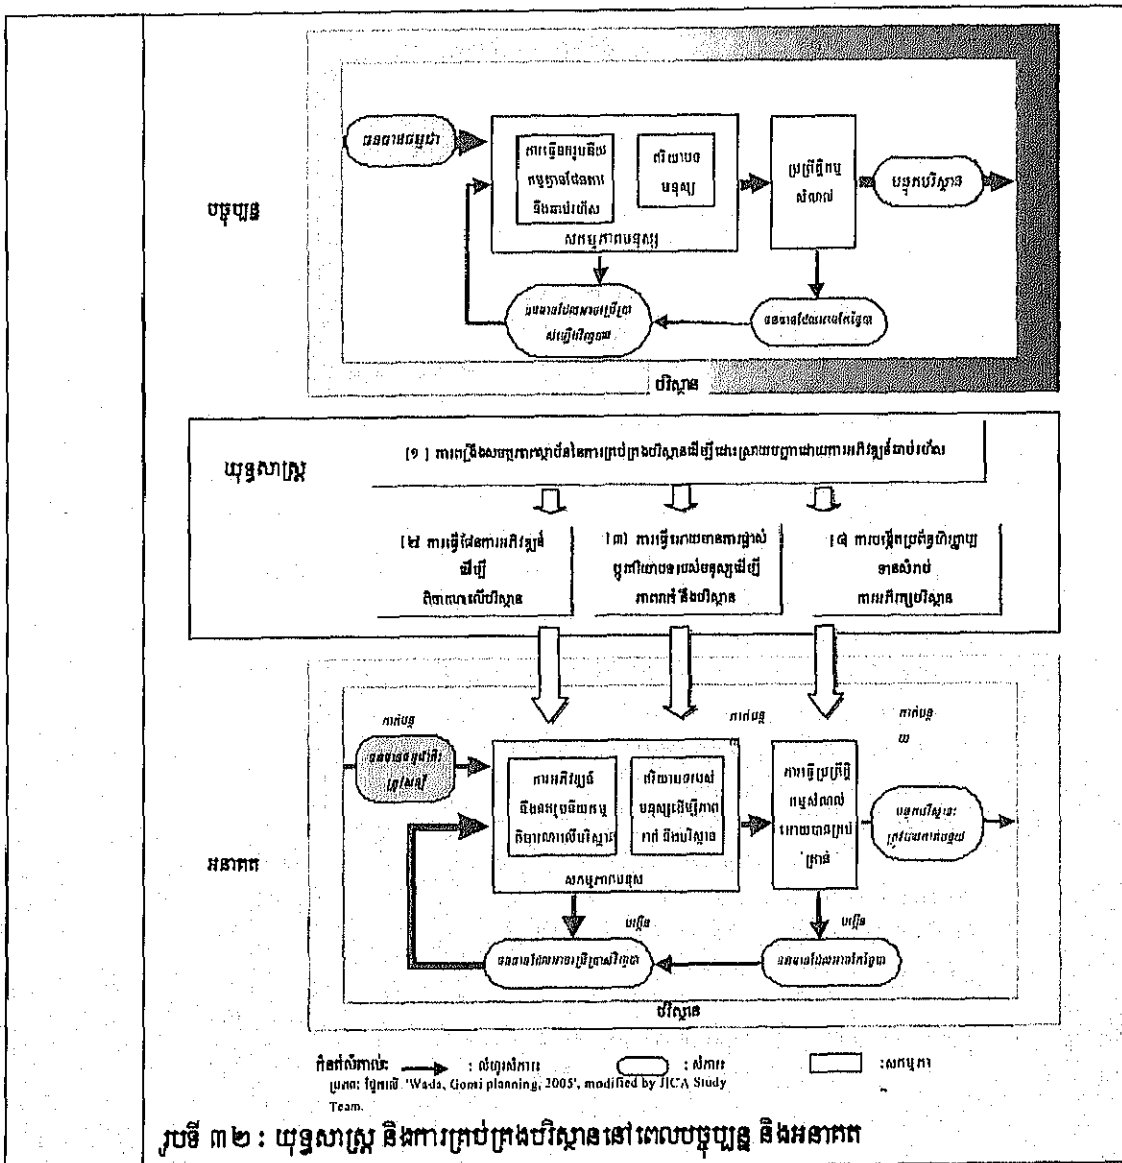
ធនធានធម្មជាតិ

ការធ្វើអាជីវកម្មផលិតកម្មដែលមិនឆាប់ឆេះ

ជីវភាពមនុស្ស

សកម្មភាពមនុស្ស

ប្រព្រឹត្តិកម្មសំណល់

មនុស្សបរិស្ថាន

បច្ចុប្បន្ន

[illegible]

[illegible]

បរិស្ថាន

យុទ្ធសាស្ត្រ

(១) ការពង្រឹងសមត្ថភាពស្ថាប័ននៃការគ្រប់គ្រងបរិស្ថានដើម្បីដោះស្រាយបញ្ហាដោយការអភិវឌ្ឍន៍ឆាប់រហ័ស

(២) ការធ្វើផែនការអភិវឌ្ឍន៍ដើម្បីពិចារណាលើបរិស្ថាន

(៣) ការធ្វើអោយមានការផ្លាស់ប្តូរជីវភាពរបស់មនុស្សដើម្បីភាពពាក់ព័ន្ធនឹងបរិស្ថាន

(៤) ការលើកកម្ពស់ទំនួលខុសត្រូវខាងសំរាប់ការការពារបរិស្ថាន

កាត់បន្ថយ

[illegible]

ការអភិវឌ្ឍន៍និងសកម្មភាពផលិតកម្មពិចារណាលើបរិស្ថាន

ជីវភាពរបស់មនុស្សដើម្បីភាពពាក់ព័ន្ធនឹងបរិស្ថាន

កាត់បន្ថយ

ការព្រឹត្តប្រព្រឹត្តិកម្មសំណល់អោយមានប្រព្រឹត្តិ

កាត់បន្ថយ

មនុស្សនិងបរិស្ថានត្រូវបានការពារ

អនាគត

សកម្មភាពមនុស្ស

បង្កើន

បង្កើន

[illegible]

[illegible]

បរិស្ថាន

កំណត់សំគាល់: : លំហូរសំភារៈ : សំភារៈ : សកម្មភាព

ប្រភព: ផ្អែកលើ 'Wada, Gomi planning, 2005', modified by JICA Study Team.

រូបទី ៣២ : យុទ្ធសាស្ត្រ និងការគ្រប់គ្រងបរិស្ថាននៅពេលបច្ចុប្បន្ន និងអនាគត